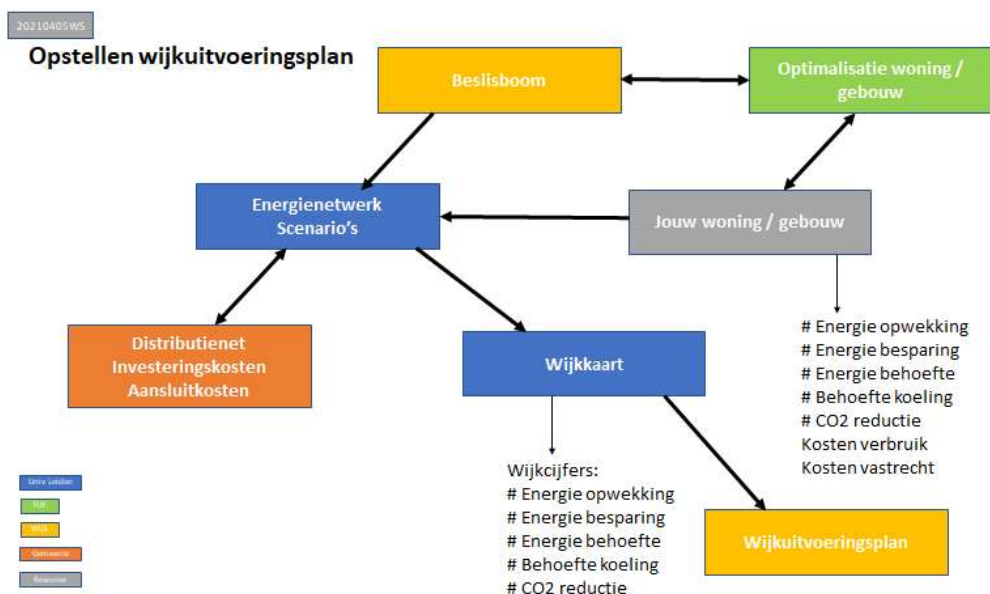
20210405WS

Opstellen wijkuitvoeringsplan

Beslisboom

Optimalisatie woning / gebouw

Energienetwerk Scenario's

Jouw woning / gebouw

Distributienet Investeringskosten Aansluitkosten

Wijkkaart

# Energie opwekking
# Energie besparing
# Energie behoefte
# Behoefte koeling
# CO2 reductie
Kosten verbruik
Kosten vastrecht

Wijkcijfers:
# Energie opwekking
# Energie besparing
# Energie behoefte
# Behoefte koeling
# CO2 reductie

Wijkuitvoeringsplan

Univ Leiden
TUE
WSX
Gemeente
Bewoner